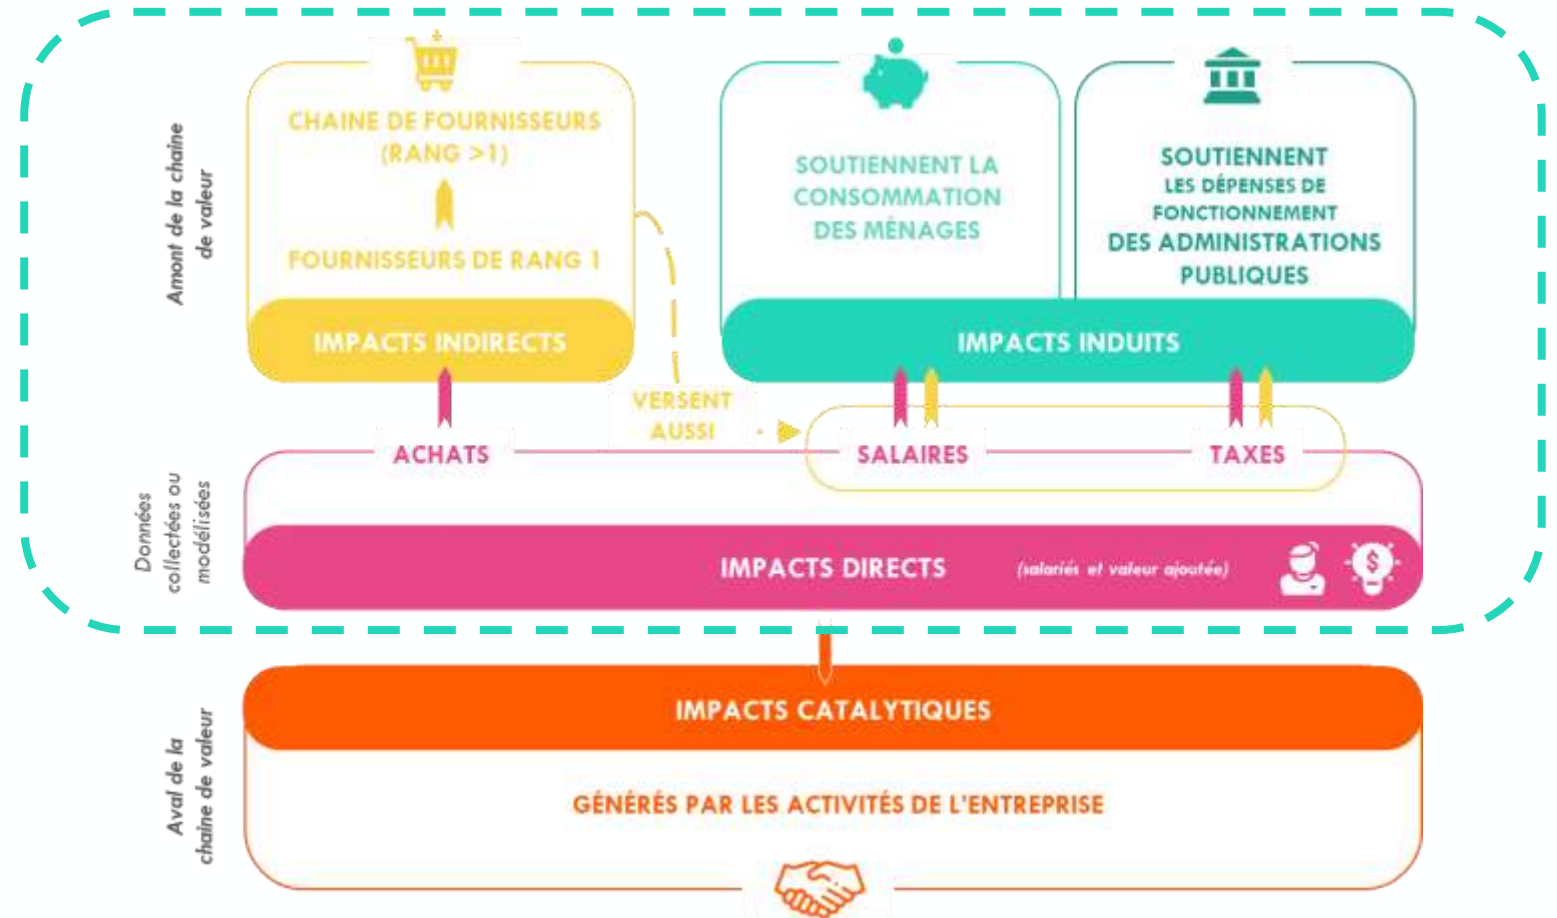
Amont de la chaine de valeur

CHAINE DE FOURNISSEURS (RANG >1)

FOURNISSEURS DE RANG 1

IMPACTS INDIRECTS

SOUTIENNENT LA CONSOMMATION DES MÉNAGES

SOUTIENNENT LES DÉPENSES DE FONCTIONNEMENT DES ADMINISTRATIONS PUBLIQUES

IMPACTS INDUITS

VERSENT AUSSI

ACHATS

SALAIRES

TAXES

Données collectées ou modélisées

IMPACTS DIRECTS (salariés et valeur ajoutée)

Aval de la chaine de valeur

IMPACTS CATALYTIQUES

GÉNÉRÉS PAR LES ACTIVITÉS DE L'ENTREPRISE